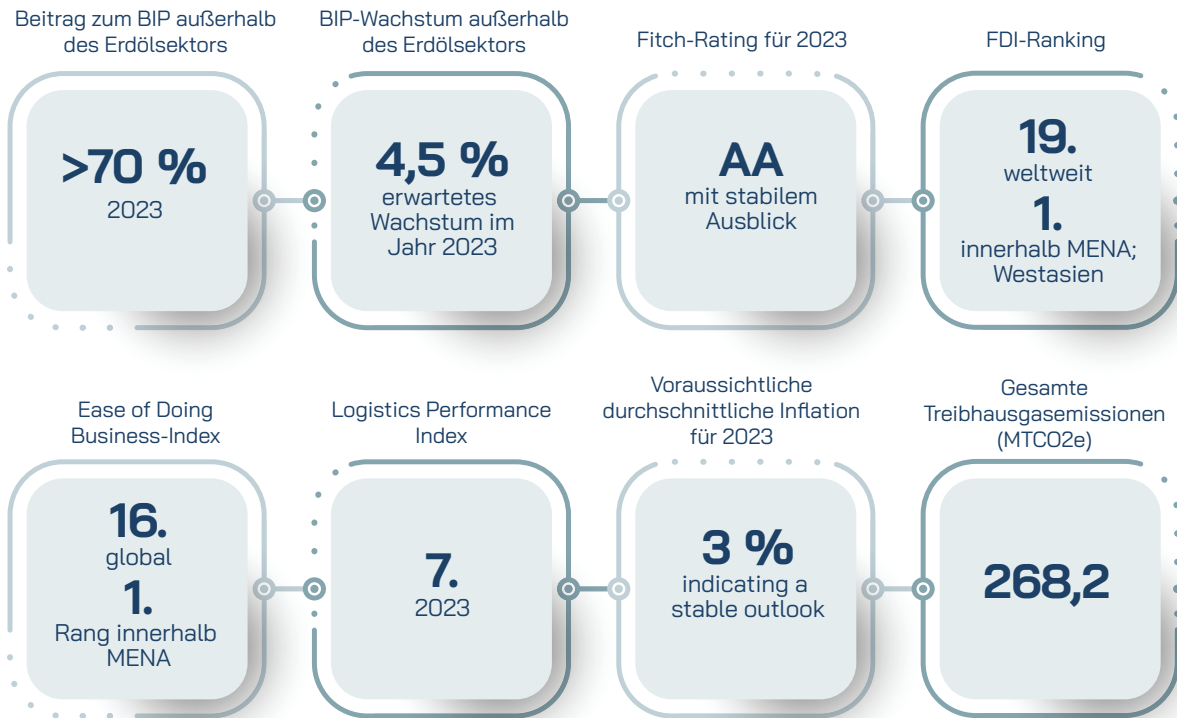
Beitrag zum BIP außerhalb des Erdölsektors

>70 %
2023

BIP-Wachstum außerhalb des Erdölsektors

4,5 %
erwartetes Wachstum im Jahr 2023

Fitch-Rating für 2023

AA
mit stabilem Ausblick

FDI-Ranking

19.
weltweit
1.
innerhalb MENA; Westasien

Ease of Doing Business-Index

16.
global
1.
Rang innerhalb MENA

Logistics Performance Index

7.
2023

Voraussichtliche durchschnittliche Inflation für 2023

3 %
indicating a stable outlook

Gesamte Treibhausgasemissionen (MTCO2e)

268,2